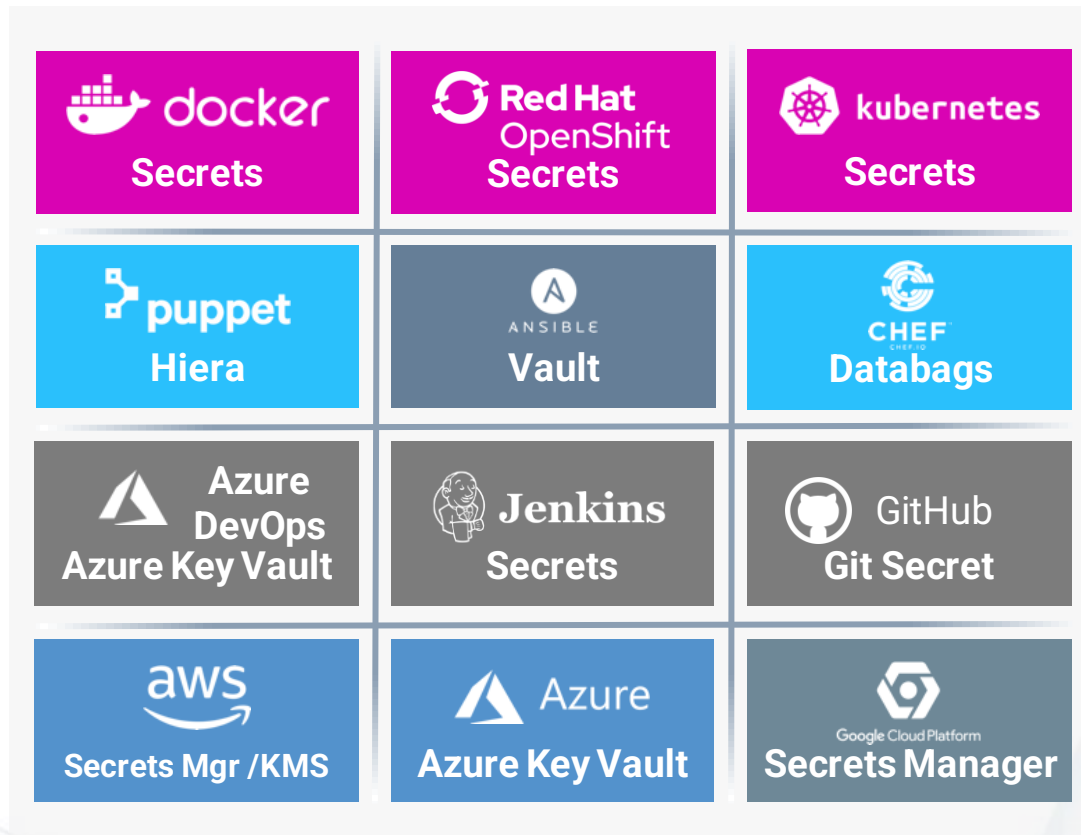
docker
Secrets

Red Hat
OpenShift
Secrets

kubernetes
Secrets

puppet
Hiera

ANSIBLE
Vault

CHEF
CHEF.IO
Databags

Azure
DevOps
Azure Key Vault

Jenkins
Secrets

GitHub
Git Secret

aws
Secrets Mgr /KMS

Azure
Azure Key Vault

Google Cloud Platform
Secrets Manager